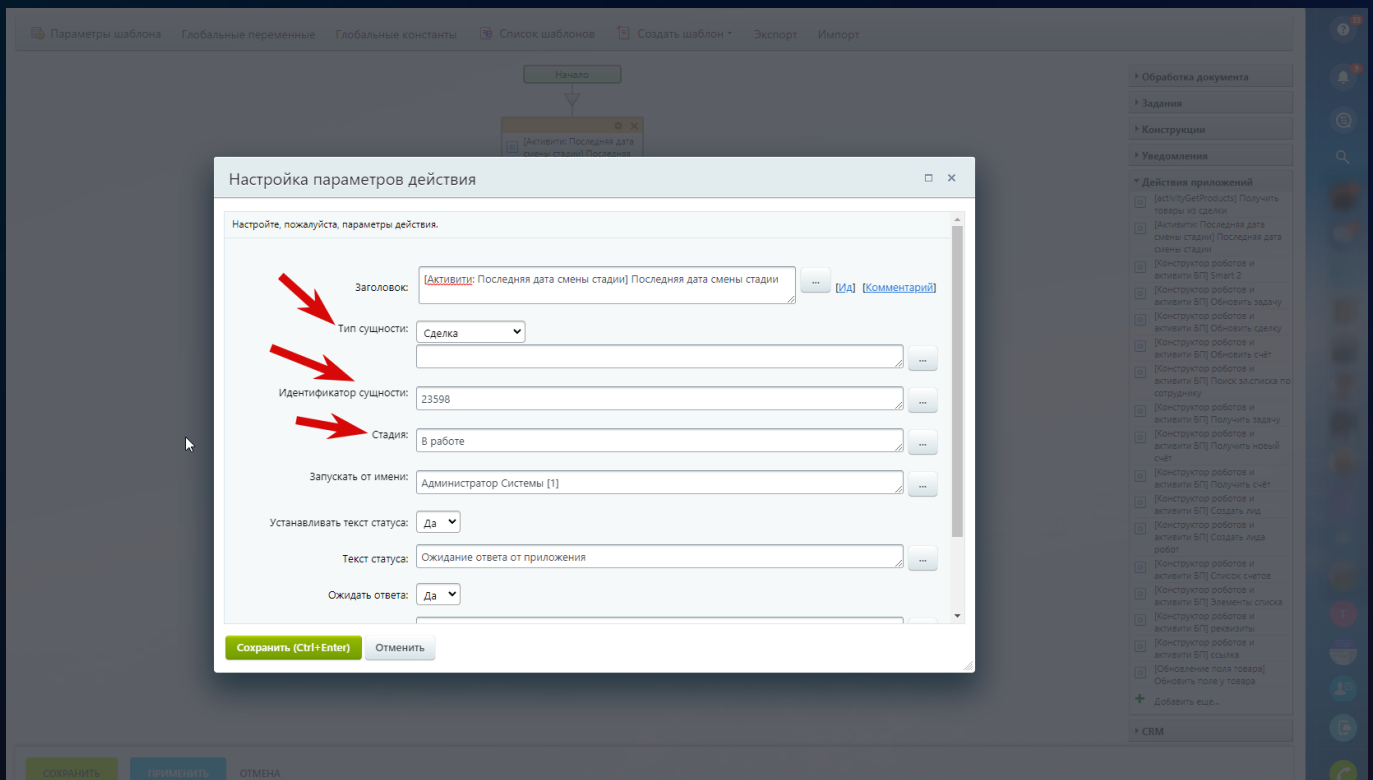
Параметры шаблона Глобальные переменные Глобальные константы Список шаблонов Создать шаблон Экспорт Импорт

Начало

[Активити: Последняя дата смены стадии] Последняя

Обработка документа
Задания
Конструкции
Уведомления
Действия приложений
[activityGetProducts] Получить товары из сделки
[Активити: Последняя дата смены стадии] Последняя дата смены стадии
[Конструктор роботов и активити БП] Smart 2
[Конструктор роботов и активити БП] Обновить задачу
[Конструктор роботов и активити БП] Обновить сделку
[Конструктор роботов и активити БП] Обновить счёт
[Конструктор роботов и активити БП] Поиск эл.списка по сотруднику
[Конструктор роботов и активити БП] Получить задачу
[Конструктор роботов и активити БП] Получить новый счёт
[Конструктор роботов и активити БП] Получить счёт
[Конструктор роботов и активити БП] Создать лид
[Конструктор роботов и активити БП] Создать лида робот
[Конструктор роботов и активити БП] Список счетов
[Конструктор роботов и активити БП] Элементы списка
[Конструктор роботов и активити БП] реквизиты
[Конструктор роботов и активити БП] ссылка
[Обновление поля товара] Обновить поле у товара
Добавить еще...
CRM

Настройка параметров действия

Настройте, пожалуйста, параметры действия.

Заголовок: [Активити: Последняя дата смены стадии] Последняя дата смены стадии ... [Ид] [Комментарий]

Тип сущности: Сделка

...

Идентификатор сущности: 23598 ...

Стадия: В работе ...

Запускать от имени: Администратор Системы [1] ...

Устанавливать текст статуса: Да

Текст статуса: Ожидание ответа от приложения ...

Ожидать ответа: Да

Сохранить (Ctrl+Enter) Отменить

СОХРАНИТЬ ПРИМЕНИТЬ ОТМЕНА